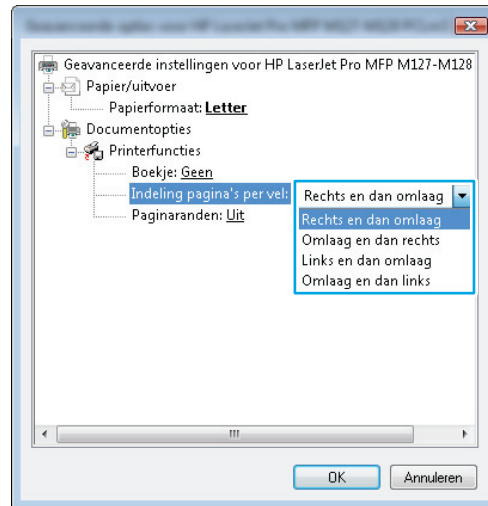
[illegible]

Geavanceerde instellingen voor HP LaserJet Pro MFP M127-M128
Papier/uitvoer
Papierformaat: Letter
Documentopties
Printerfuncties
Boekje: Geen
Indeling pagina's per vel:
Rechts en dan omlaag
Rechts en dan omlaag
Omlaag en dan rechts
Links en dan omlaag
Omlaag en dan links
Paginaranden: Uit

OK
Annuleren